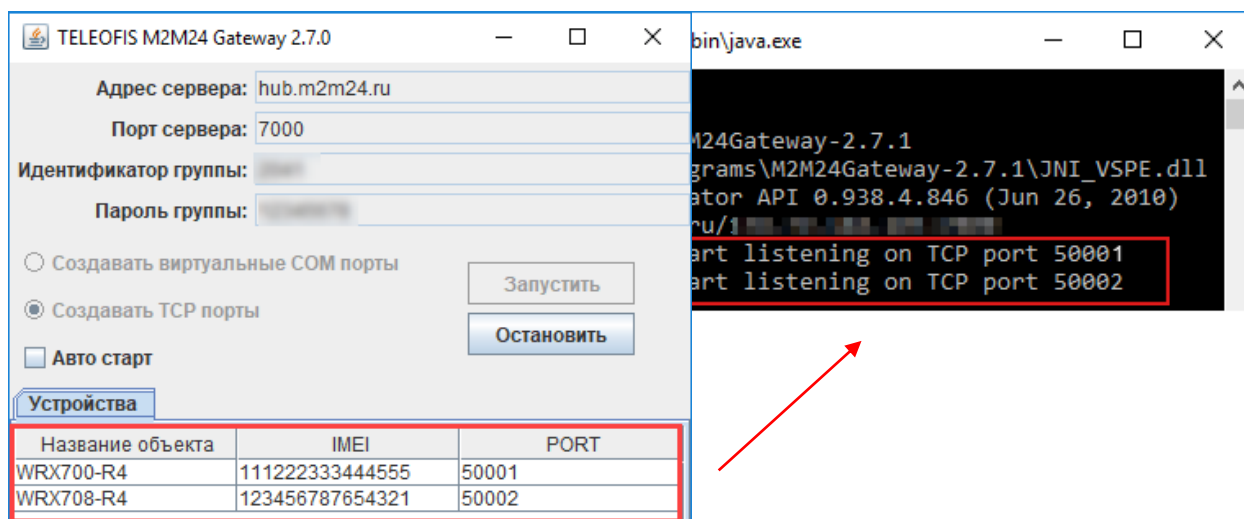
TELEOFIS M2M24 Gateway 2.7.0

Адрес сервера: hub.m2m24.ru

Порт сервера: 7000

Идентификатор группы: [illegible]

Пароль группы: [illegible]

Создавать виртуальные COM порты

Создавать TCP порты

Авто старт

Запустить

Остановить

Устройства

| Название объекта | IMEI | PORT |
|---|---|---|
| WRX700-R4 | 111222333444555 | 50001 |
| WRX708-R4 | 123456787654321 | 50002 |

bin\java.exe

M24Gateway-2.7.1
grams\M2M24Gateway-2.7.1\JNI_VSPE.dll
ator API 0.938.4.846 (Jun 26, 2010)
ru/1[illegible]
art listening on TCP port 50001
art listening on TCP port 50002